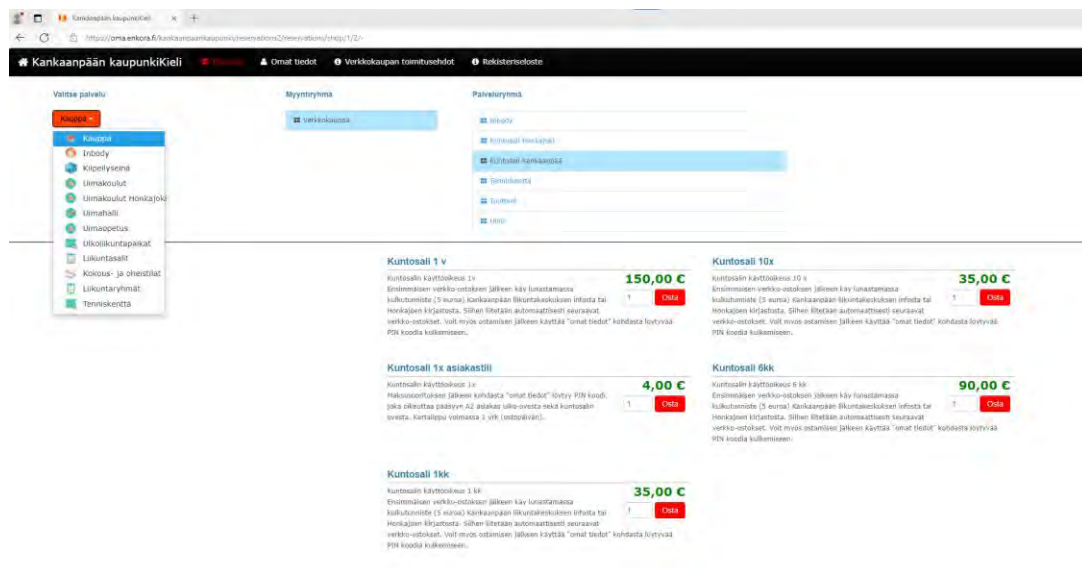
Kankaanpään kaupunkiKieli ×

https://oma.enkora.fi/kankaanpaankaupunki/reservations2/reservations/shop/1/2/-

Kankaanpään kaupunkiKieli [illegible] Omat tiedot Verkkokaupan toimitusehdot Rekisteriseloste

Valitse palvelu

Kauppa

Kauppa
Inbody
Kiipeilyseinä
Uimakoulut
Uimakoulut Honkajoki
Uimahalli
Uimaopetus
Ulkoliikuntapaikat
Liikuntasalit
Kokous- ja oheistilat
Liikuntaryhmät
Tenniskenttä

Myyntiryhmä

Verkkokauppa

Palveluryhmä

Inbody
Kuntosali Honkajoki
Kuntosali Kankaanpää
Seniorikortti
Suihkut
Uinti

Kuntosali 1 v

Kuntosalin käyttöoikeus 1v
Ensimmäisen verkko-ostoksen jälkeen käy lunastamassa kulkutunniste (5 euroa) Kankaanpään liikuntakeskuksen infosta tai Honkajoen kirjastosta. Siihen liitetään automaattisesti seuraavat verkko-ostokset. Voit myös ostamisen jälkeen käyttää "omat tiedot" kohdasta löytyvää PIN koodia kulkemiseen.

150,00 €

1 Osta

Kuntosali 10x

Kuntosalin käyttöoikeus 10 x
Ensimmäisen verkko-ostoksen jälkeen käy lunastamassa kulkutunniste (5 euroa) Kankaanpään liikuntakeskuksen infosta tai Honkajoen kirjastosta. Siihen liitetään automaattisesti seuraavat verkko-ostokset. Voit myös ostamisen jälkeen käyttää "omat tiedot" kohdasta löytyvää PIN koodia kulkemiseen.

35,00 €

1 Osta

Kuntosali 1x asiakastili

Kuntosalin käyttöoikeus 1x
Maksusuorituksen jälkeen kohdasta "omat tiedot" löytyy PIN koodi, joka oikeuttaa pääsyyn A2 asiakas ulko-ovesta sekä kuntosalin ovesta. Kertalippu voimassa 1 vrk (ostopäivän).

4,00 €

1 Osta

Kuntosali 6kk

Kuntosalin käyttöoikeus 6 kk
Ensimmäisen verkko-ostoksen jälkeen käy lunastamassa kulkutunniste (5 euroa) Kankaanpään liikuntakeskuksen infosta tai Honkajoen kirjastosta. Siihen liitetään automaattisesti seuraavat verkko-ostokset. Voit myös ostamisen jälkeen käyttää "omat tiedot" kohdasta löytyvää PIN koodia kulkemiseen.

90,00 €

1 Osta

Kuntosali 1kk

Kuntosalin käyttöoikeus 1 kk
Ensimmäisen verkko-ostoksen jälkeen käy lunastamassa kulkutunniste (5 euroa) Kankaanpään liikuntakeskuksen infosta tai Honkajoen kirjastosta. Siihen liitetään automaattisesti seuraavat verkko-ostokset. Voit myös ostamisen jälkeen käyttää "omat tiedot" kohdasta löytyvää PIN koodia kulkemiseen.

35,00 €

1 Osta